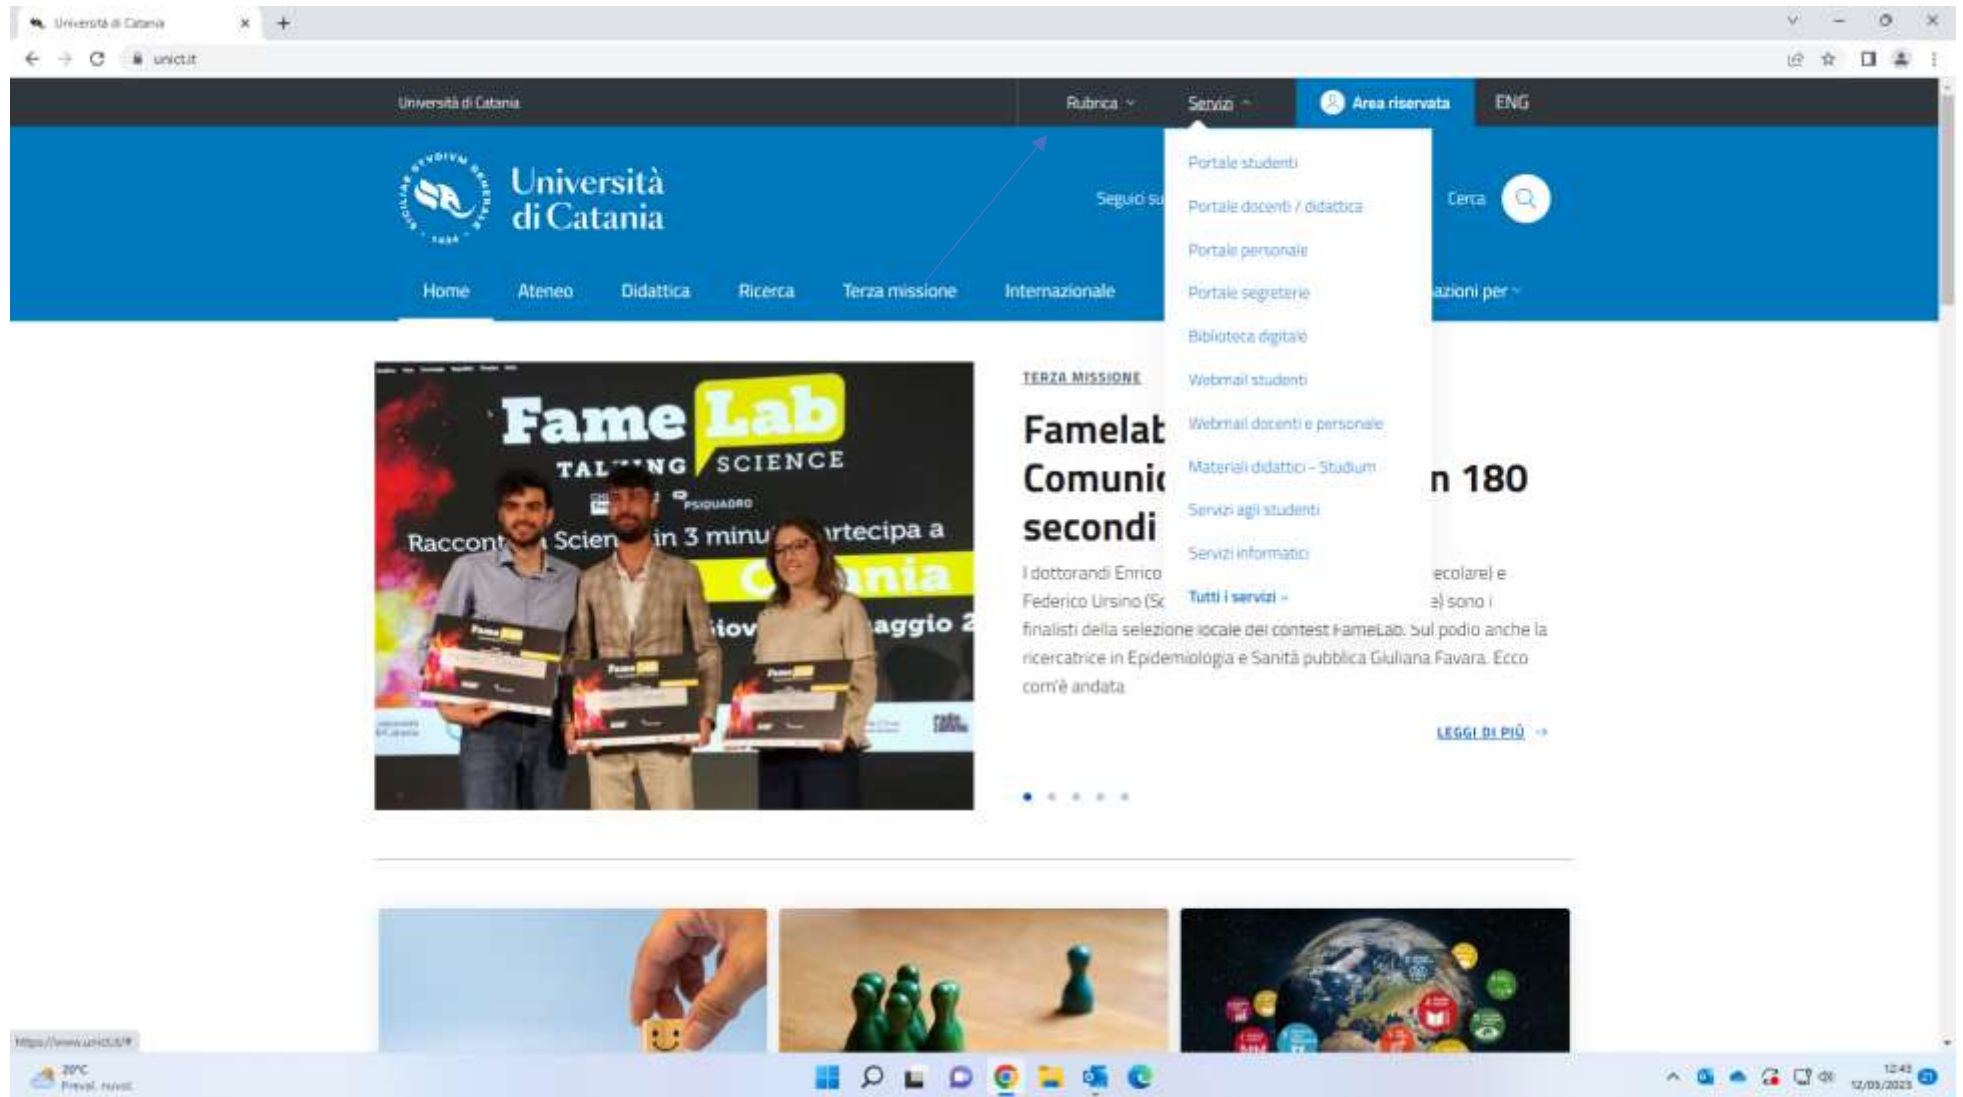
Università di Catania ×  +

unict.it

Università di Catania

Rubrica

Servizi

Area riservata

ENG

Università di Catania

Seguici su

Portale studenti

Portale docenti / didattica

Portale personale

Portale segreterie

Biblioteca digitale

Webmail studenti

Webmail docenti e personale

Materiali didattici – Studium

Servizi agli studenti

Servizi informatici

Tutti i servizi →

Cerca

Home Ateneo Didattica Ricerca Terza missione Internazionale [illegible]azioni per

Fame Lab
TAL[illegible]NG SCIENCE
PSIQUADRO
Raccont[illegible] Scien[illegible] in 3 minu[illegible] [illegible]rtecipa a
C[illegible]nia
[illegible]iov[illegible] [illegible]aggio 2

TERZA MISSIONE

Famelab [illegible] Comunic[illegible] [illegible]n 180 secondi

I dottorandi Enrico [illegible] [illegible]ecolare) e Federico Ursino (Sc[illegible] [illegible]e) sono i finalisti della selezione locale del contest FameLab. Sul podio anche la ricercatrice in Epidemiologia e Sanità pubblica Giuliana Favara. Ecco com'è andata

LEGGI DI PIÙ →

https://www.unict.it/#

20°C
Preval. nuvol.

12:43
12/05/2023